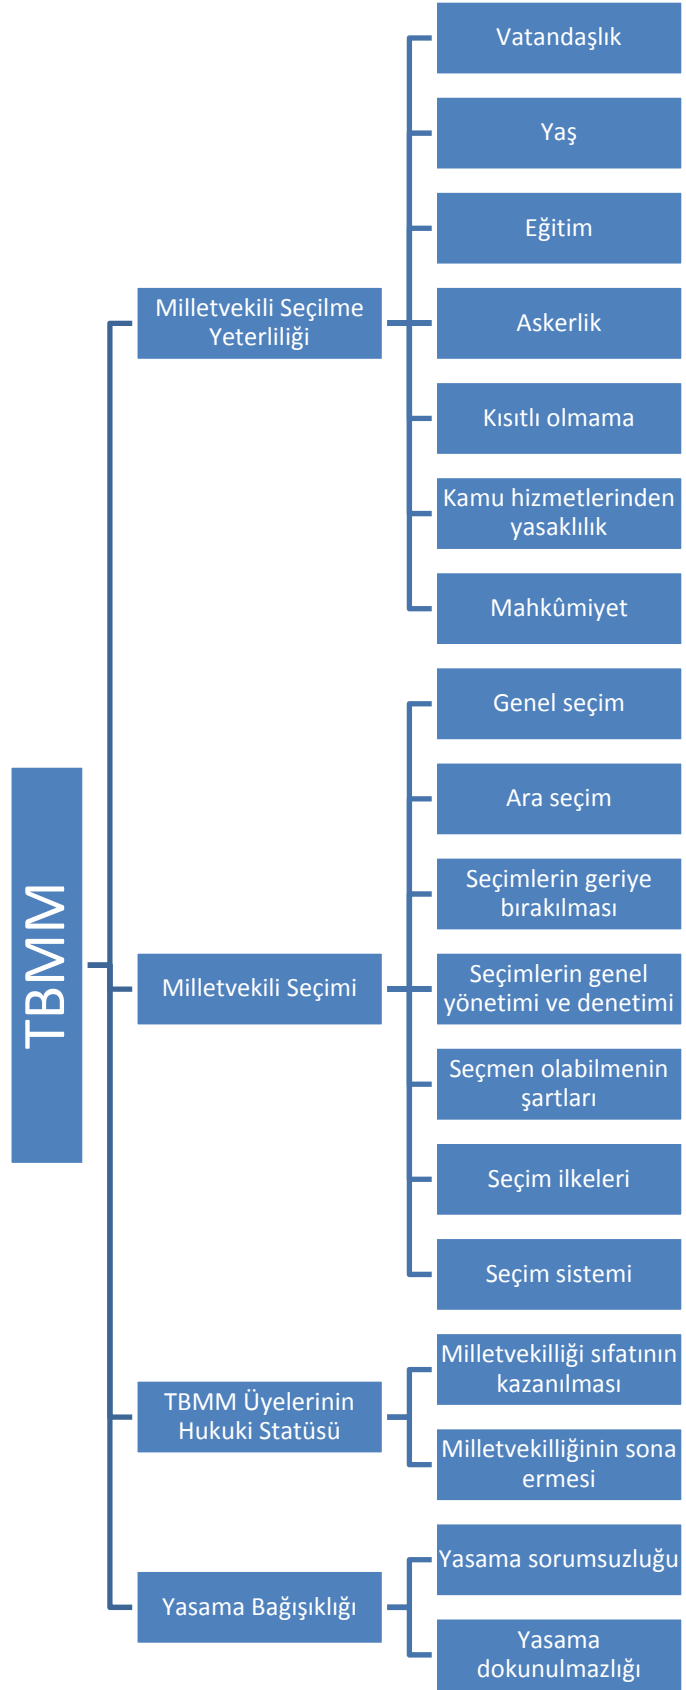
TBMM

Milletvekili Seçilme Yeterliliği

Vatandaşlık

Yaş

Eğitim

Askerlik

Kısıtlı olmama

Kamu hizmetlerinden yasaklılık

Mahkûmiyet

Milletvekili Seçimi

Genel seçim

Ara seçim

Seçimlerin geriye bırakılması

Seçimlerin genel yönetimi ve denetimi

Seçmen olabilmenin şartları

Seçim ilkeleri

Seçim sistemi

TBMM Üyelerinin Hukuki Statüsü

Milletvekilliği sıfatının kazanılması

Milletvekilliğinin sona ermesi

Yasama Bağışıklığı

Yasama sorumsuzluğu

Yasama dokunulmazlığı